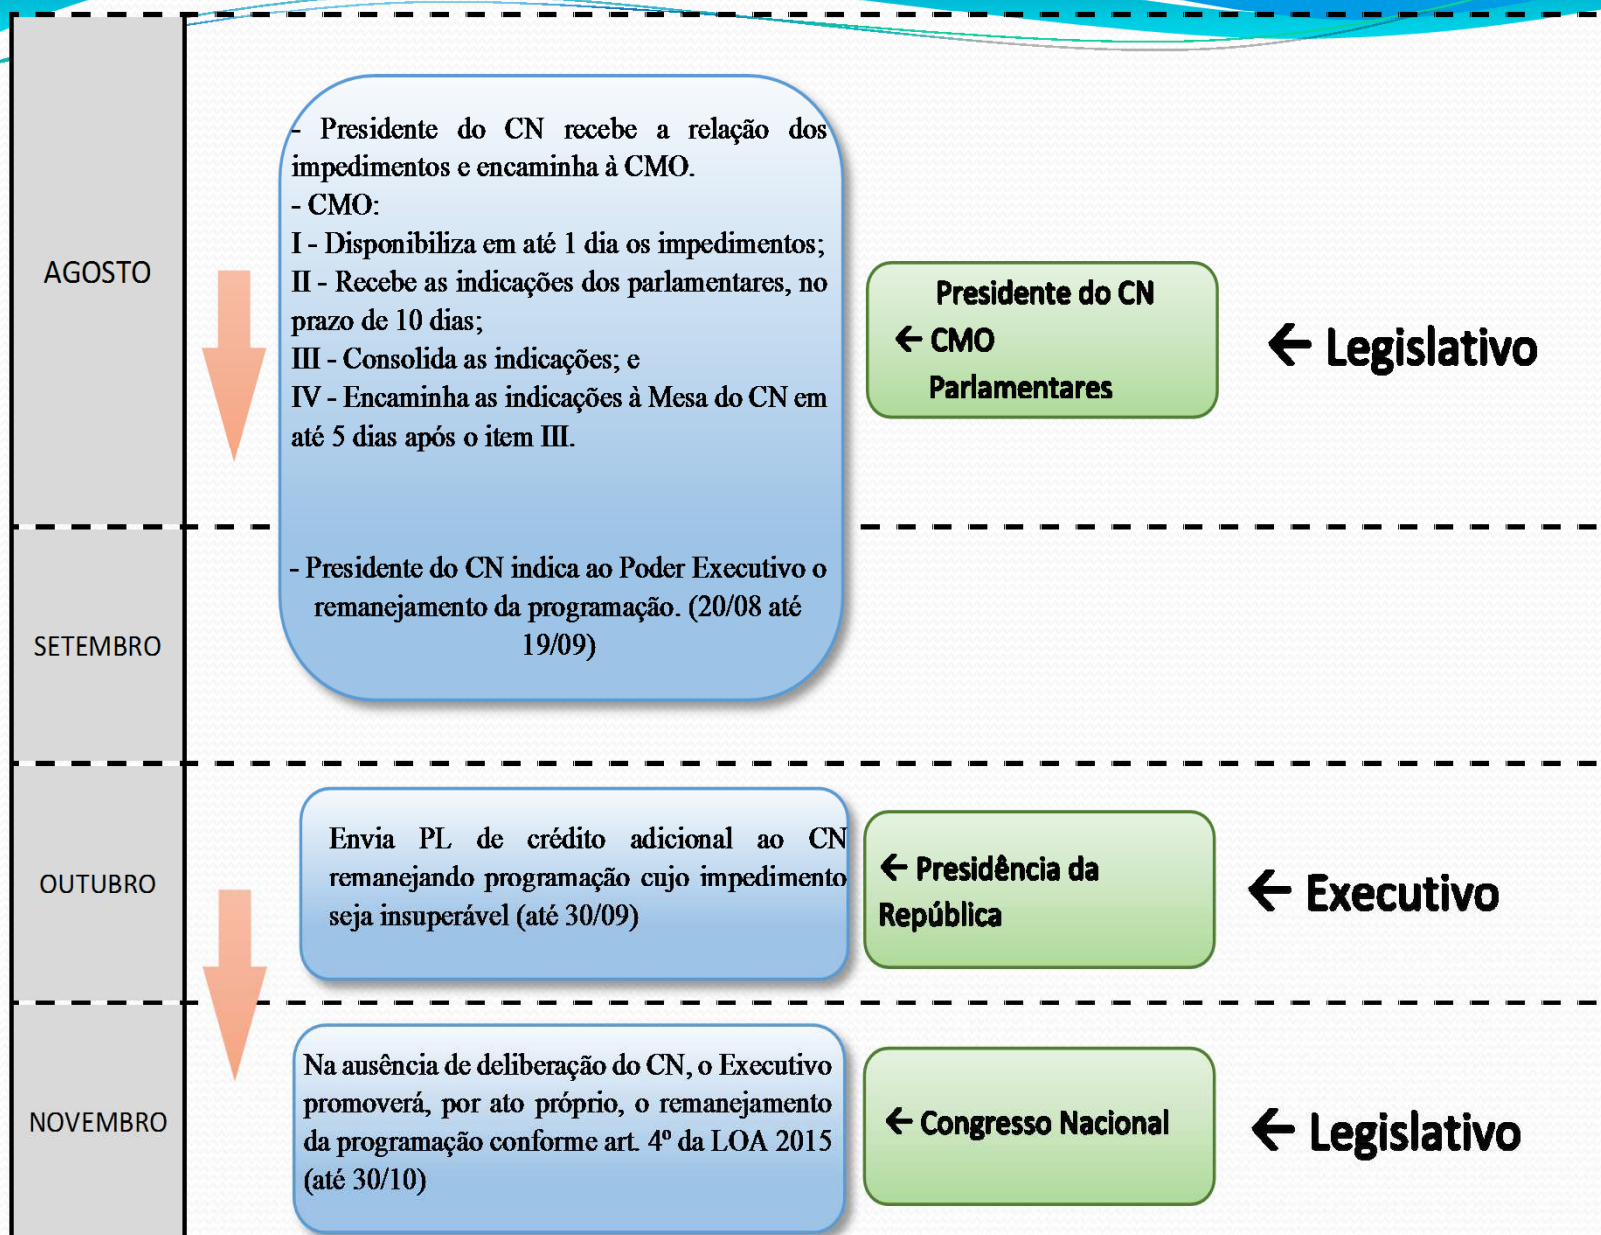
AGOSTO

- Presidente do CN recebe a relação dos impedimentos e encaminha à CMO.
- CMO:
I - Disponibiliza em até 1 dia os impedimentos;
II - Recebe as indicações dos parlamentares, no prazo de 10 dias;
III - Consolida as indicações; e
IV - Encaminha as indicações à Mesa do CN em até 5 dias após o item III.

Presidente do CN
← CMO
Parlamentares

← Legislativo

SETEMBRO

- Presidente do CN indica ao Poder Executivo o remanejamento da programação. (20/08 até 19/09)

OUTUBRO

Envia PL de crédito adicional ao CN remanejando programação cujo impedimento seja insuperável (até 30/09)

← Presidência da República

← Executivo

NOVEMBRO

Na ausência de deliberação do CN, o Executivo promoverá, por ato próprio, o remanejamento da programação conforme art. 4º da LOA 2015 (até 30/10)

← Congresso Nacional

← Legislativo